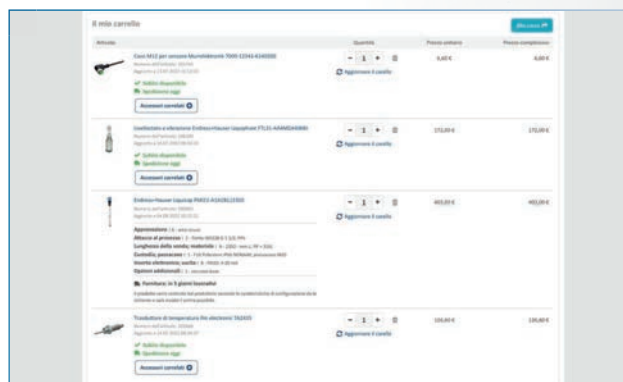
Il mio carrello

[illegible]

Articolo | Quantità | Prezzo unitario | Prezzo complessivo

Cavo M12 per sensore Murrelektronik 7000-12341-6340000
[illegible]
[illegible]
✓ Subito disponibile
Spedizione oggi
Accessori correlati
− 1 + 
Aggiornare il carrello
8,60 €
8,60 €

Livellostato a vibrazione Endress+Hauser Liquiphant FTL31-AA4M2AAWBJ
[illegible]
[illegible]
✓ Subito disponibile
Spedizione oggi
Accessori correlati
− 1 +
Aggiornare il carrello
172,00 €
172,00 €

Endress+Hauser Liquicap FMI51-A1A2BL1E5DD
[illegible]
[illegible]
Approvazione: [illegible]
Attacco al processo: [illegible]
Lunghezza della sonda; materiale: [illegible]
Custodia; passacavo: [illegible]
Inserto elettronico; uscita: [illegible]
Opzioni addizionali: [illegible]
Fornitura: in 5 giorni lavorativi
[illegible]
− 1 +
Aggiornare il carrello
403,00 €
403,00 €

Trasduttore di temperatura Ifm electronic TA2435
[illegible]
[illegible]
✓ Subito disponibile
Spedizione oggi
Accessori correlati
− 1 +
Aggiornare il carrello
130,60 €
130,60 €